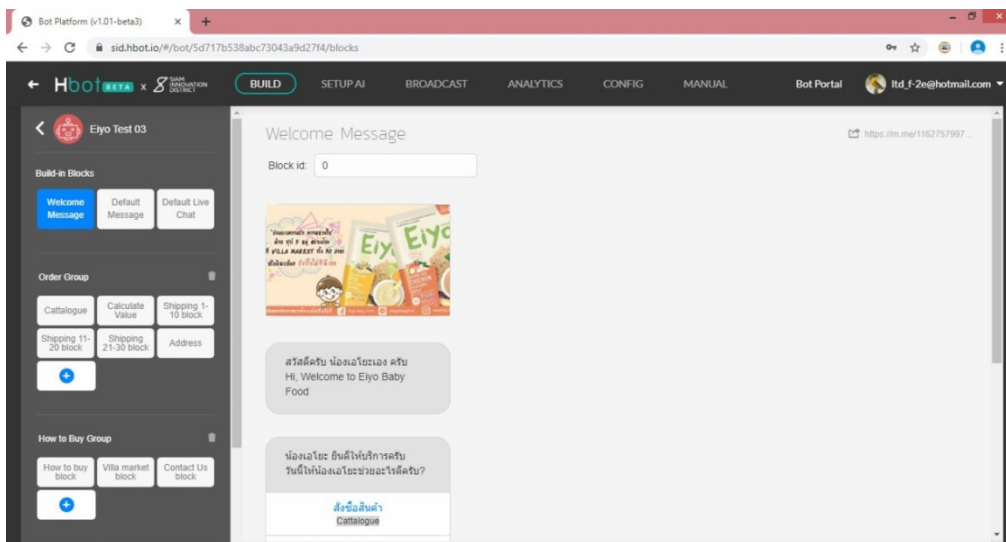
Bot Platform (v1.01-beta3)
sid.hbot.io/#/bot/5d717b538abc73043a9d27f4/blocks
Hbot BETA x SIAM INNOVATION DISTRICT
BUILD
SETUP AI
BROADCAST
ANALYTICS
CONFIG
MANUAL
Bot Portal
ltd_f-2e@hotmail.com

Eiyo Test 03

Build-in Blocks
Welcome Message
Default Message
Default Live Chat

Order Group
Cattalogue
Calculate Value
Shipping 1-10 block
Shipping 11-20 block
Shipping 21-30 block
Address

How to Buy Group
How to buy block
Villa market block
Contact Us block

Welcome Message
https://m.me/1162757997...
Block id: 0

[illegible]
Eiyo Eiyo

สวัสดีครับ น้องเอโยะเอง ครับ
Hi, Welcome to Eiyo Baby Food

น้องเอโยะ ยินดีให้บริการครับ
วันนี้ให้น้องเอโยะช่วยอะไรดีครับ?

สั่งซื้อสินค้า
Cattalogue